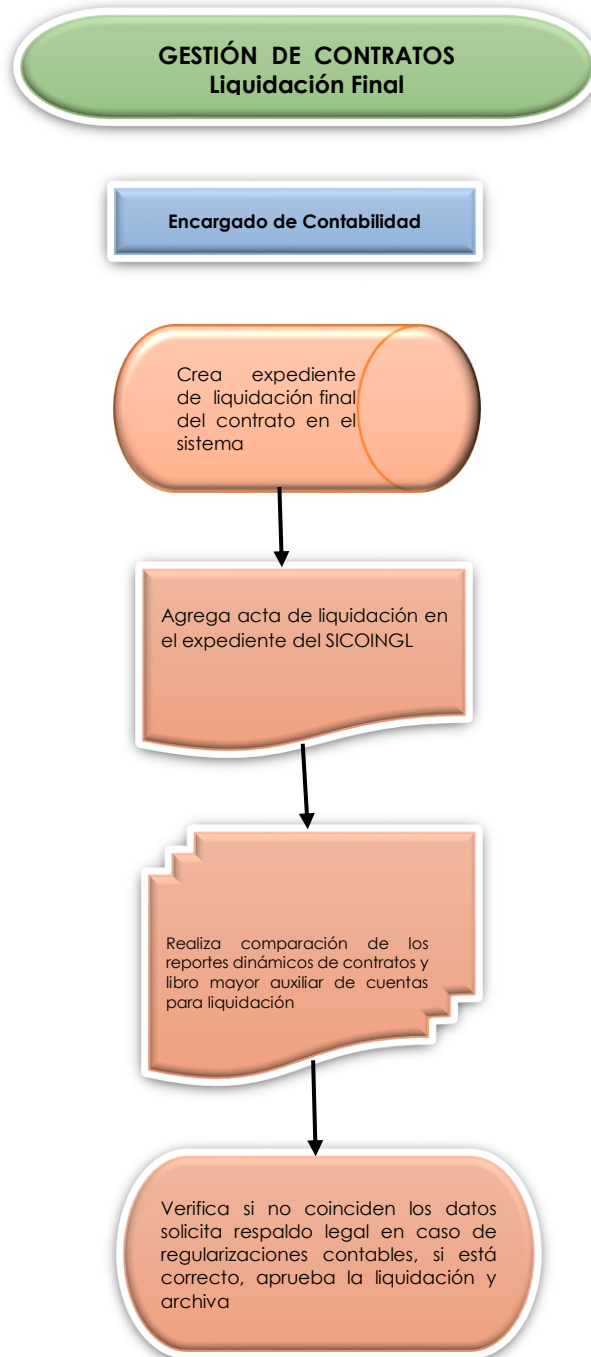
GESTIÓN DE CONTRATOS
Liquidación Final

Encargado de Contabilidad

Crea expediente de liquidación final del contrato en el sistema

Agrega acta de liquidación en el expediente del SICOINGL

Realiza comparación de los reportes dinámicos de contratos y libro mayor auxiliar de cuentas para liquidación

Verifica si no coinciden los datos solicita respaldo legal en caso de regularizaciones contables, si está correcto, aprueba la liquidación y archiva